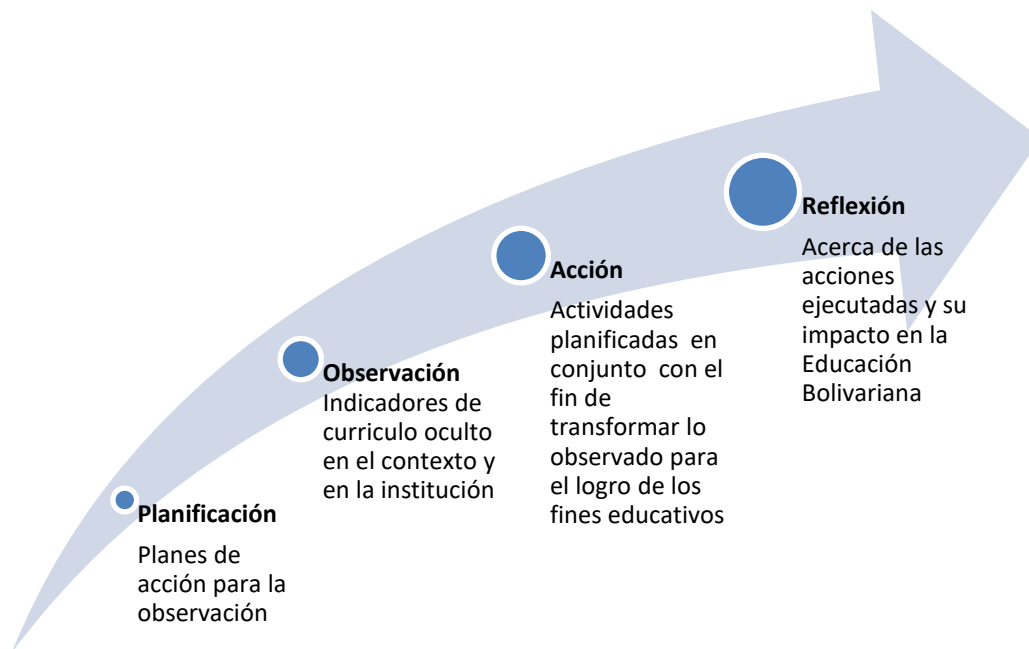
**Planificación**

Planes de acción para la observación

**Observación**

Indicadores de curriculo oculto en el contexto y en la institución

**Acción**

Actividades planificadas en conjunto con el fin de transformar lo observado para el logro de los fines educativos

**Reflexión**

Acerca de las acciones ejecutadas y su impacto en la Educación Bolivariana